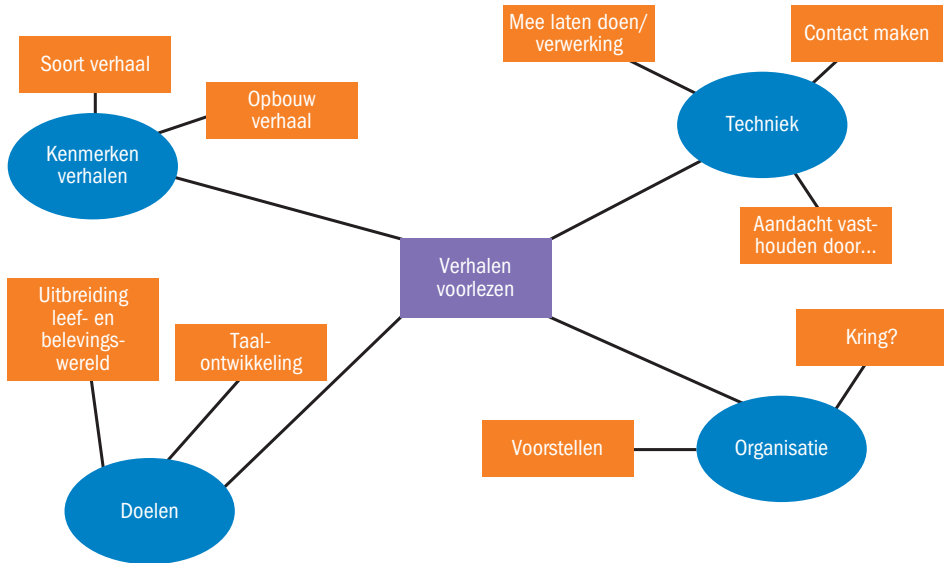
Verhalen voorlezen

Kenmerken verhalen

Soort verhaal

Opbouw verhaal

Techniek

Mee laten doen/ verwerking

Contact maken

Aandacht vasthouden door...

Doelen

Uitbreiding leef- en belevingswereld

Taalontwikkeling

Organisatie

Kring?

Voorstellen